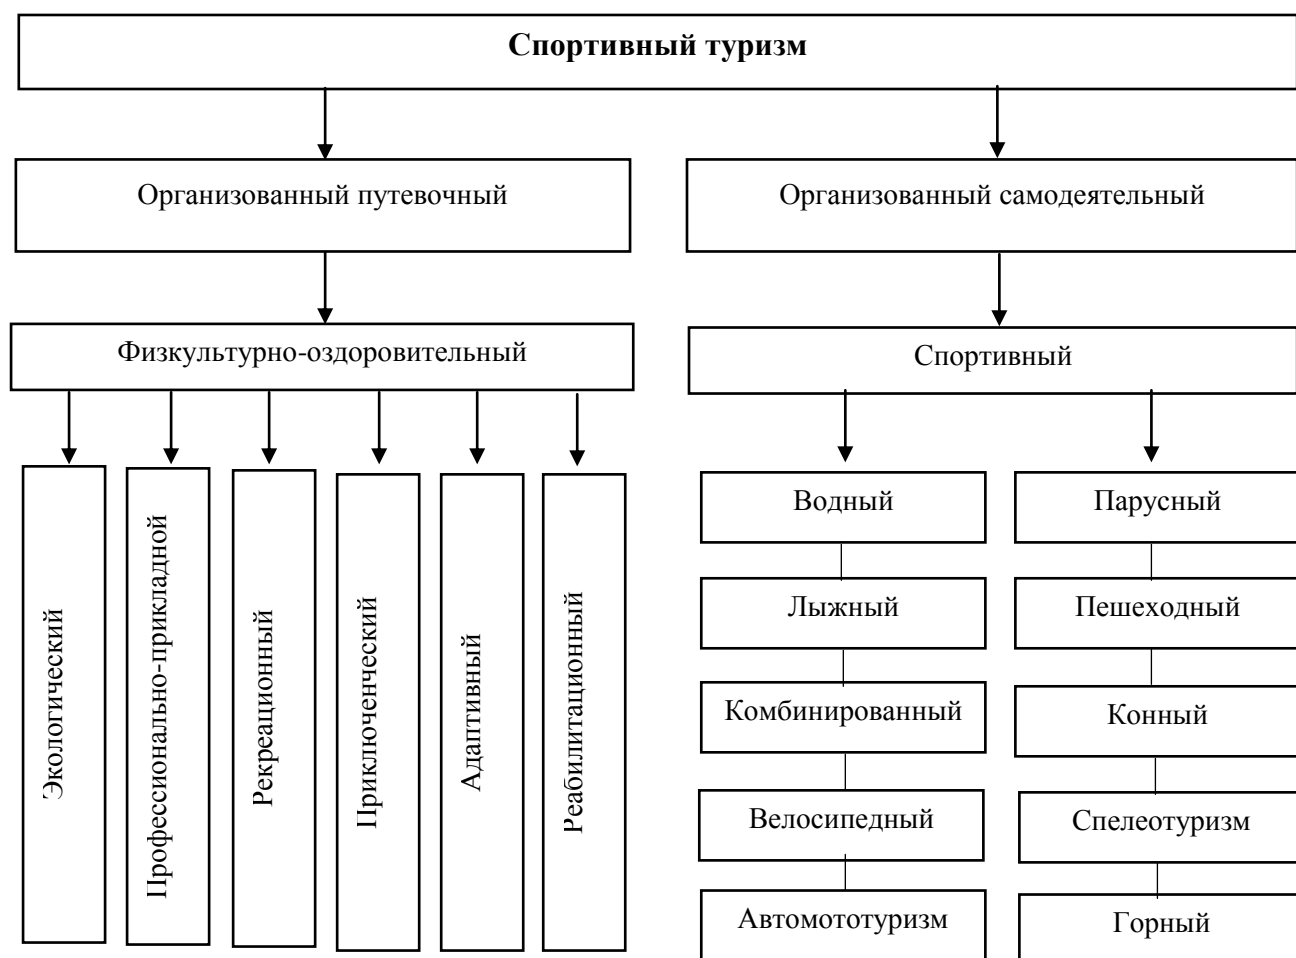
Спортивный туризм

Организованный путевочный

Организованный самодеятельный

Физкультурно-оздоровительный

Спортивный

Экологический

Профессионально-прикладной

Рекреационный

Приключенческий

Адаптивный

Реабилитационный

Водный

Лыжный

Комбинированный

Велосипедный

Автомототуризм

Парусный

Пешеходный

Конный

Спелеотуризм

Горный